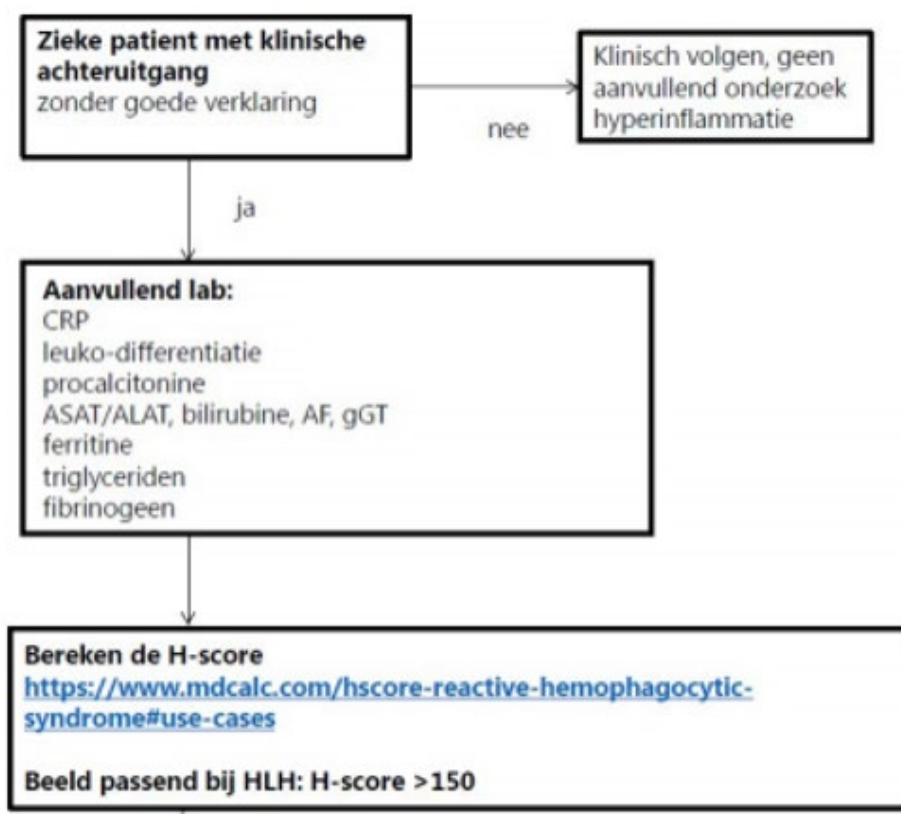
**Zieke patient met klinische achteruitgang**
zonder goede verklaring

nee

Klinisch volgen, geen aanvullend onderzoek hyperinflammatie

ja

**Aanvullend lab:**
CRP
leuko-differentiatie
procalcitonine
ASAT/ALAT, bilirubine, AF, gGT
ferritine
triglyceriden
fibrinogeen

**Bereken de H-score**
https://www.mdcalc.com/hscore-reactive-hemophagocytic-syndrome#use-cases

**Beeld passend bij HLH: H-score >150**